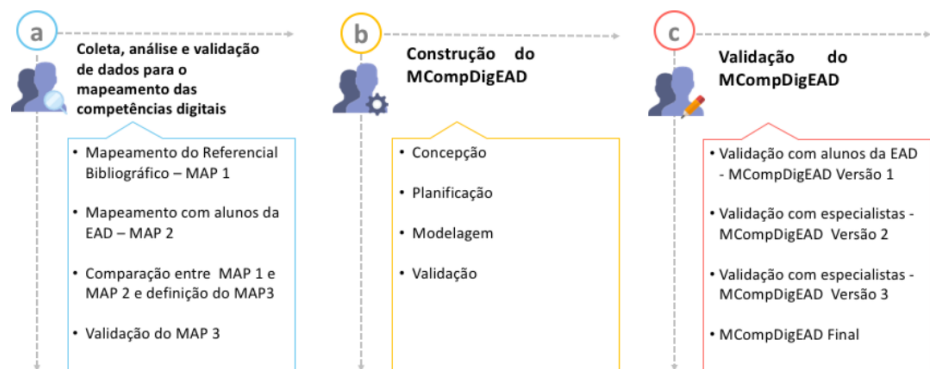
a

Coleta, análise e validação de dados para o mapeamento das competências digitais

- Mapeamento do Referencial Bibliográfico – MAP 1
- Mapeamento com alunos da EAD – MAP 2
- Comparação entre MAP 1 e MAP 2 e definição do MAP3
- Validação do MAP 3

b

Construção do MCompDigEAD

- Concepção
- Planificação
- Modelagem
- Validação

c

Validação do MCompDigEAD

- Validação com alunos da EAD - MCompDigEAD Versão 1
- Validação com especialistas - MCompDigEAD Versão 2
- Validação com especialistas - MCompDigEAD Versão 3
- MCompDigEAD Final